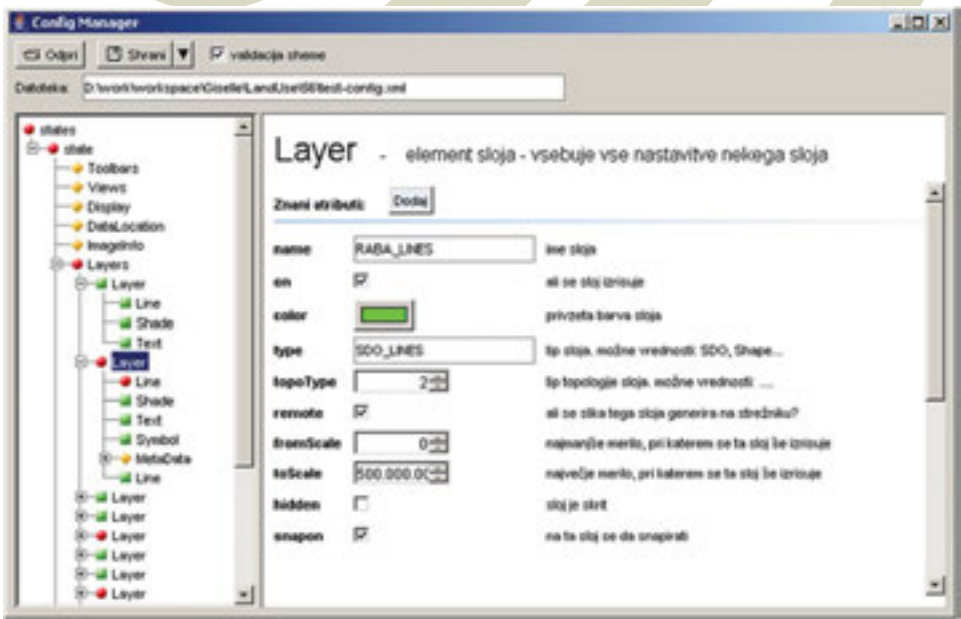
Config Manager

Odpri Shrani validacija sheme

Datoteka: D:\work\workspace\Giselle\LandUse\68\test-config.xml

states
state
Toolbars
Views
Display
DataLocation
ImageInfo
Layers
Layer
Line
Shade
Text
Layer
Line
Shade
Text
Symbol
MetaData
Line
Layer
Layer
Layer
Layer
Layer
Layer

Layer - element sloja - vsebuje vse nastavitve nekega sloja

Znani atributi: Dodaj

| | | |
|---|---|---|
| name | RABA_LINES | ime sloja |
| on | | ali se sloj izrisuje |
| color | | privzeta barva sloja |
| type | SDO_LINES | tip sloja. možne vrednosti: SDO, Shape... |
| topoType | 2 | tip topologije sloja. možne vrednosti: .... |
| remote | | ali se slika tega sloja generira na strežniku? |
| fromScale | 0 | najmanjše merilo, pri katerem se ta sloj še izrisuje |
| toScale | 500.000,0( | največje merilo, pri katerem se ta sloj še izrisuje |
| hidden | | sloj je skrit |
| snapon | | na ta sloj se da snapirati |